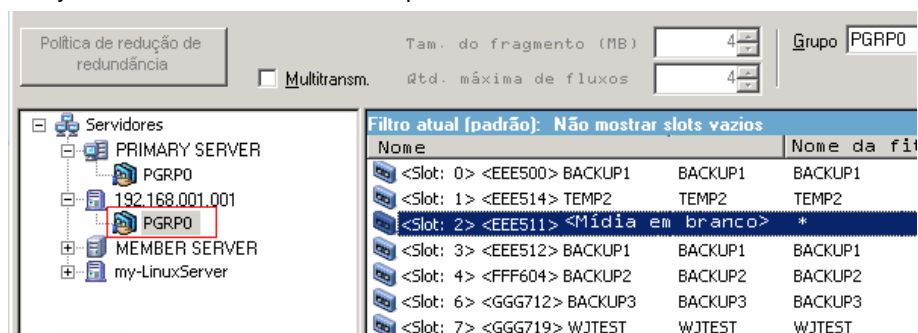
Política de redução de redundância

Multitransm.

Tam. do fragmento (MB) 4

Qtd. máxima de fluxos 4

Grupo PGRP0

Servidores
PRIMARY SERVER
PGRP0
192.168.001.001
PGRP0
MEMBER SERVER
my-LinuxServer

Filtro atual (padrão): Não mostrar slots vazios

| Nome | | Nome da fit |
|---|---|---|
| <Slot: 0> <EEE500> BACKUP1 | BACKUP1 | BACKUP1 |
| <Slot: 1> <EEE514> TEMP2 | TEMP2 | TEMP2 |
| <Slot: 2> <EEE511> <Mídia em branco> | | * |
| <Slot: 3> <EEE512> BACKUP1 | BACKUP1 | BACKUP1 |
| <Slot: 4> <FFF604> BACKUP2 | BACKUP2 | BACKUP2 |
| <Slot: 6> <GGG712> BACKUP3 | BACKUP3 | BACKUP3 |
| <Slot: 7> <GGG719> WJTEST | WJTEST | WJTEST |